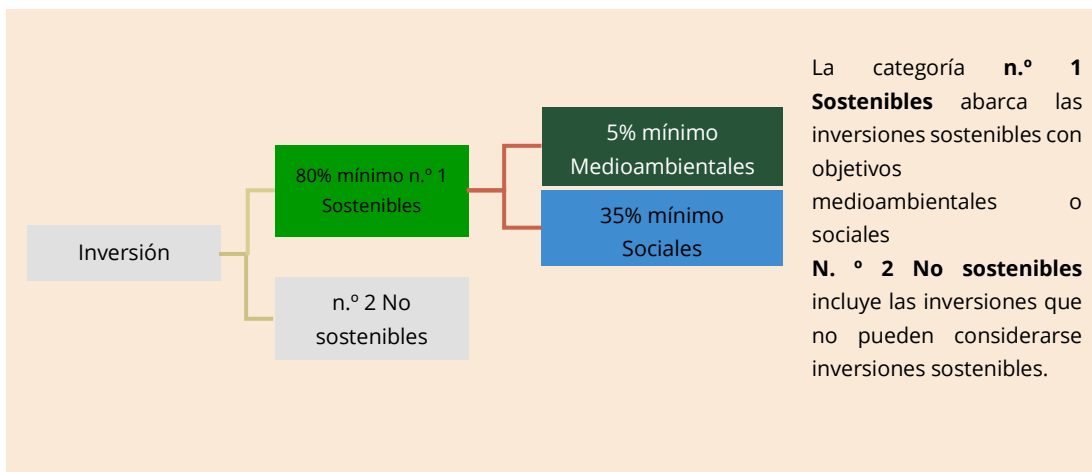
Inversión

80% mínimo n.º 1 Sostenibles

n.º 2 No sostenibles

5% mínimo Medioambientales

35% mínimo Sociales

La categoría **n.º 1 Sostenibles** abarca las inversiones sostenibles con objetivos medioambientales o sociales

**N. º 2 No sostenibles** incluye las inversiones que no pueden considerarse inversiones sostenibles.